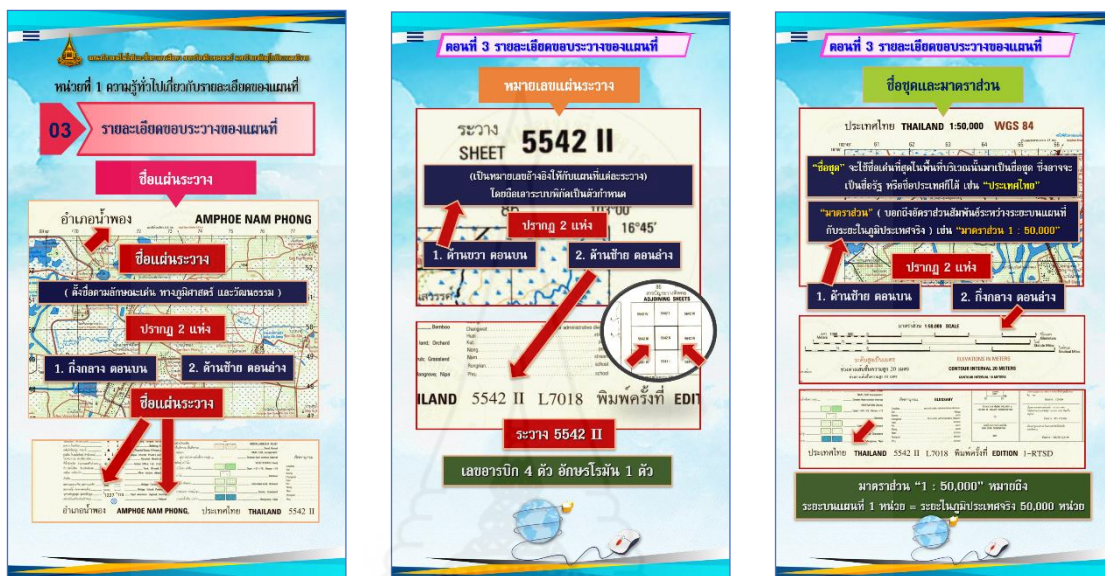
หน่วยที่ 1 ความรู้ทั่วไปเกี่ยวกับรายละเอียดของแผนที่

03 รายละเอียดขอบระวางของแผนที่

ชื่อแผ่นระวาง

อำเภอน้ำพอง AMPHOE NAM PHONG

ชื่อแผ่นระวาง

( ตั้งชื่อตามลักษณะเด่น ทางภูมิศาสตร์ และวัฒนธรรม )

ปรากฏ 2 แห่ง

1. กึ่งกลาง ตอนบน

2. ด้านซ้าย ตอนล่าง

ชื่อแผ่นระวาง

อำเภอน้ำพอง AMPHOE NAM PHONG, ประเทศไทย THAILAND 5542 II

ตอนที่ 3 รายละเอียดขอบระวางของแผนที่

หมายเลขแผ่นระวาง

ระวาง SHEET 5542 II

(เป็นหมายเลขอ้างอิงให้กับแผนที่แต่ละระวาง) โดยยึดเอาระบบพิกัดเป็นตัวกำหนด

16°45'

ปรากฏ 2 แห่ง

1. ด้านขวา ตอนบน

2. ด้านซ้าย ตอนล่าง

ADJOINING SHEETS

ILAND 5542 II L7018 พิมพ์ครั้งที่ EDIT

ระวาง 5542 II

เลขอารบิก 4 ตัว อักษรโรมัน 1 ตัว

ตอนที่ 3 รายละเอียดขอบระวางของแผนที่

ชื่อชุดและมาตราส่วน

ประเทศไทย THAILAND 1:50,000 WGS 84

"ชื่อชุด" จะใช้ชื่อเด่นที่สุดในพื้นที่บริเวณนั้นมาเป็นชื่อชุด ซึ่งอาจจะเป็นชื่อรัฐ หรือชื่อประเทศก็ได้ เช่น "ประเทศไทย"

"มาตราส่วน" ( บอกถึงอัตราส่วนสัมพันธ์ระหว่างระยะบนแผนที่กับระยะในภูมิประเทศจริง ) เช่น "มาตราส่วน 1 : 50,000"

ปรากฏ 2 แห่ง

1. ด้านซ้าย ตอนบน

2. กึ่งกลาง ตอนล่าง

ELEVATIONS IN METERS

CONTOUR INTERVAL 20 METERS

ประเทศไทย THAILAND 5542 II L7018 พิมพ์ครั้งที่ EDITION 1-RTSD

มาตราส่วน "1 : 50,000" หมายถึง
ระยะบนแผนที่ 1 หน่วย = ระยะในภูมิประเทศจริง 50,000 หน่วย